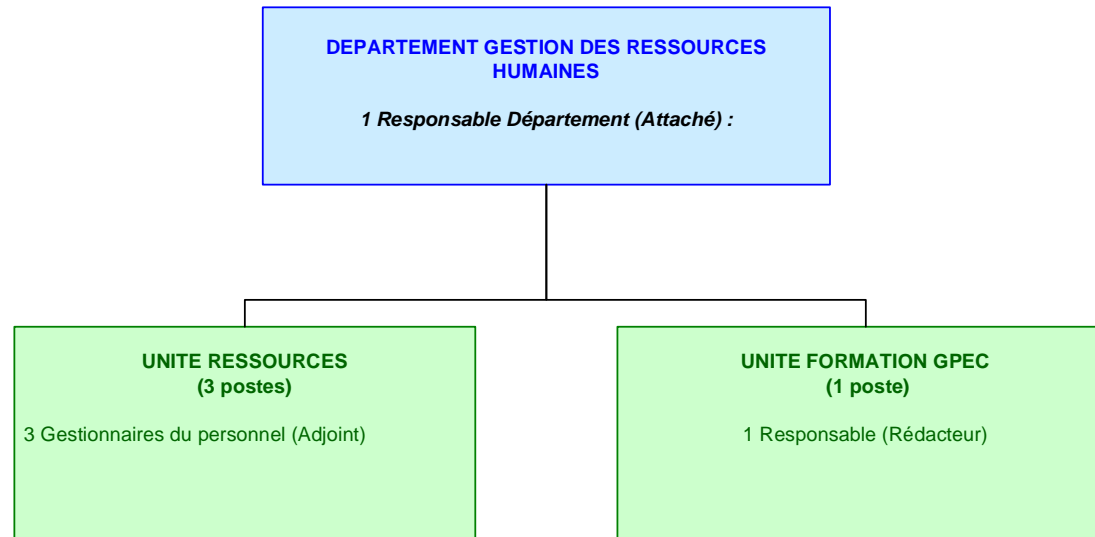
DEPARTEMENT GESTION DES RESSOURCES HUMAINES

1 Responsable Département (Attaché) :

UNITE RESSOURCES
(3 postes)

3 Gestionnaires du personnel (Adjoint)

UNITE FORMATION GPEC
(1 poste)

1 Responsable (Rédacteur)